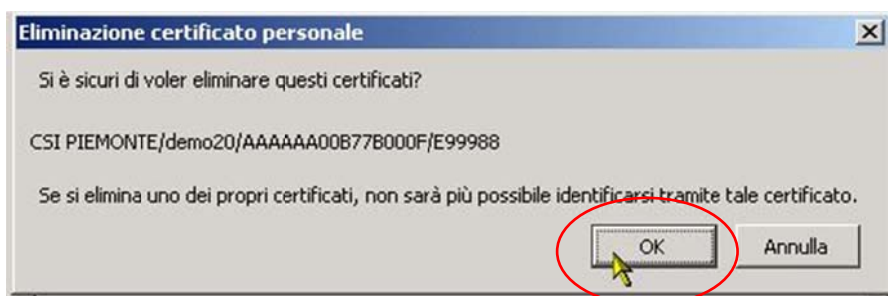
Eliminazione certificato personale

Si è sicuri di voler eliminare questi certificati?

CSI PIEMONTE/demo20/AAAAAA00B77B000F/E99988

Se si elimina uno dei propri certificati, non sarà più possibile identificarsi tramite tale certificato.

OK

Annulla